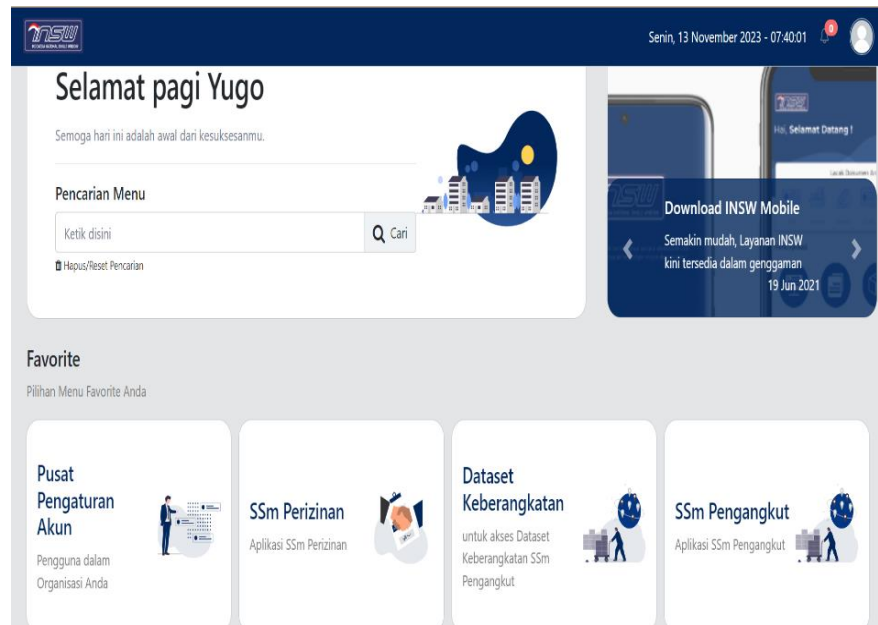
INSW

Senin, 13 November 2023 - 07:40:01

0

Selamat pagi Yugo

Semoga hari ini adalah awal dari kesuksesanmu.

Pencarian Menu

Ketik disini

Cari

Hapus/Reset Pencarian

INSW

Hai, Selamat Datang !

Download INSW Mobile

Semakin mudah, Layanan INSW kini tersedia dalam genggaman

19 Jun 2021

Favorite

Pilihan Menu Favorite Anda

Pusat Pengaturan Akun

Pengguna dalam Organisasi Anda

SSm Perizinan

Aplikasi SSm Perizinan

Dataset Keberangkatan

untuk akses Dataset Keberangkatan SSm Pengangkut

SSm Pengangkut

Aplikasi SSm Pengangkut